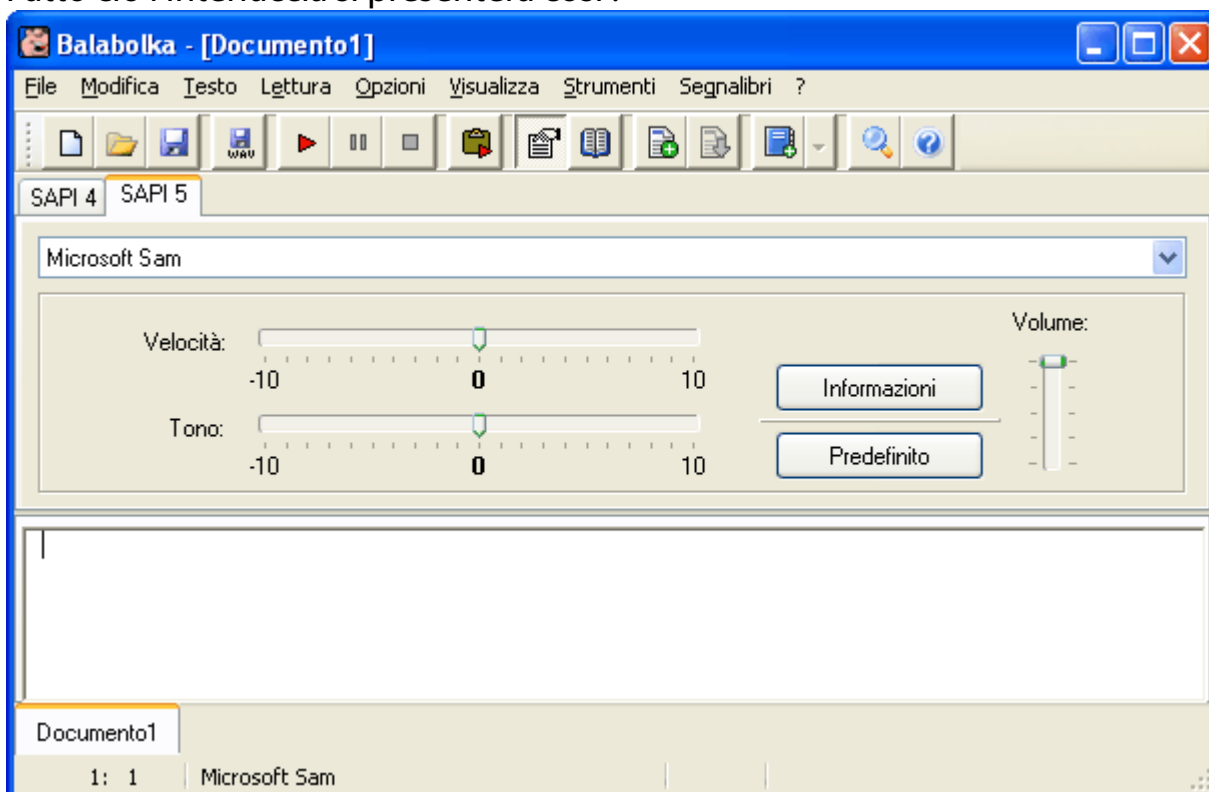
Balabolka - [Documento1]

File Modifica Testo Lettura Opzioni Visualizza Strumenti Segnalibri ?

WAV

SAPI 4 SAPI 5

Microsoft Sam

Velocità:
-10 0 10

Tono:
-10 0 10

Informazioni

Predefinito

Volume:

Documento1

1: 1 Microsoft Sam